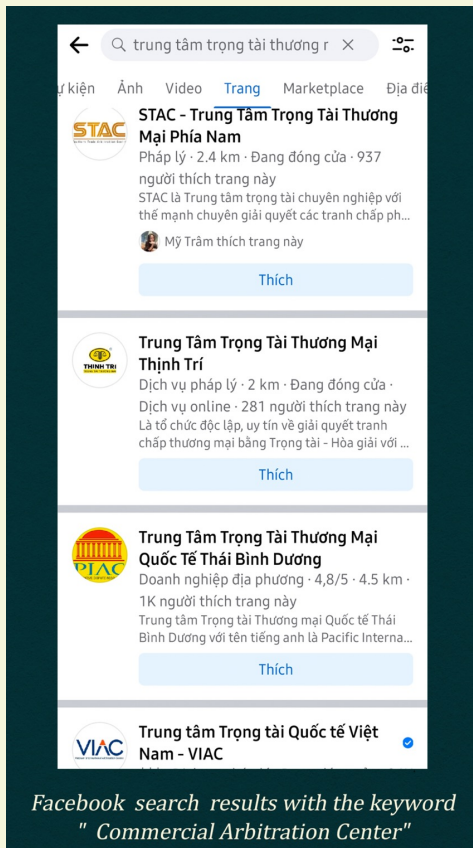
trung tâm trọng tài thương r

ự kiện Ảnh Video Trang Marketplace Địa điể

STAC - Trung Tâm Trọng Tài Thương Mại Phía Nam
Pháp lý · 2.4 km · Đang đóng cửa · 937 người thích trang này
STAC là Trung tâm trọng tài chuyên nghiệp với thế mạnh chuyên giải quyết các tranh chấp ph...
Mỹ Trâm thích trang này
Thích

Trung Tâm Trọng Tài Thương Mại Thịnh Trí
Dịch vụ pháp lý · 2 km · Đang đóng cửa · Dịch vụ online · 281 người thích trang này
Là tổ chức độc lập, uy tín về giải quyết tranh chấp thương mại bằng Trọng tài - Hòa giải với ...
Thích

Trung Tâm Trọng Tài Thương Mại Quốc Tế Thái Bình Dương
Doanh nghiệp địa phương · 4,8/5 · 4.5 km · 1K người thích trang này
Trung tâm Trọng tài Thương mại Quốc tế Thái Bình Dương với tên tiếng anh là Pacific Interna...
Thích

Trung tâm Trọng tài Quốc tế Việt Nam - VIAC

Facebook search results with the keyword " Commercial Arbitration Center"